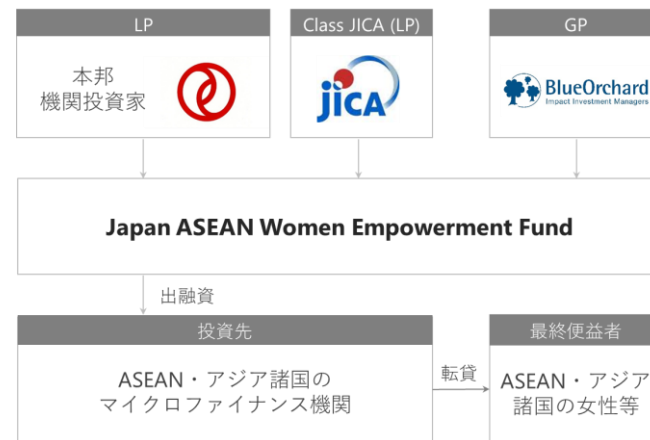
LP

本邦
機関投資家

Class JICA (LP)

jica

GP

BlueOrchard
Impact Investment Managers

Japan ASEAN Women Empowerment Fund

出融資

投資先

ASEAN・アジア諸国の
マイクロファイナンス機関

転貸

最終便益者

ASEAN・アジア
諸国の女性等